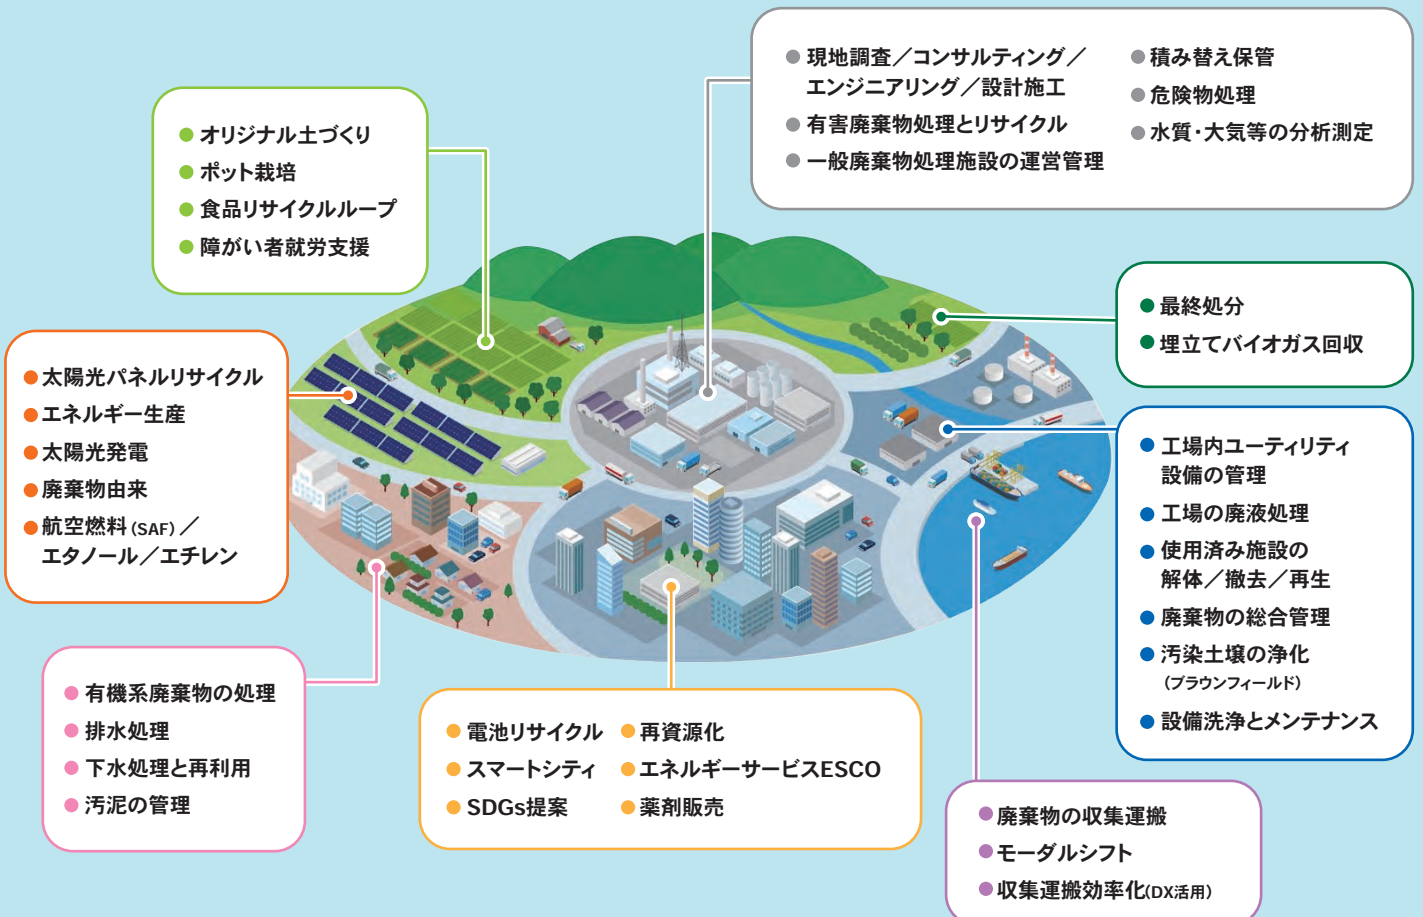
● オリジナル土づくり
● ポット栽培
● 食品リサイクルループ
● 障がい者就労支援

● 現地調査／コンサルティング／エンジニアリング／設計施工
● 有害廃棄物処理とリサイクル
● 一般廃棄物処理施設の運営管理
● 積み替え保管
● 危険物処理
● 水質・大気等の分析測定

● 最終処分
● 埋立てバイオガス回収

● 太陽光パネルリサイクル
● エネルギー生産
● 太陽光発電
● 廃棄物由来
● 航空燃料(SAF)／エタノール／エチレン

● 工場内ユーティリティ設備の管理
● 工場の廃液処理
● 使用済み施設の解体／撤去／再生
● 廃棄物の総合管理
● 汚染土壌の浄化
(ブラウンフィールド)
● 設備洗浄とメンテナンス

● 有機系廃棄物の処理
● 排水処理
● 下水処理と再利用
● 汚泥の管理

● 電池リサイクル
● スマートシティ
● SDGs提案
● 再資源化
● エネルギーサービスESCO
● 薬剤販売

● 廃棄物の収集運搬
● モーダルシフト
● 収集運搬効率化(DX活用)